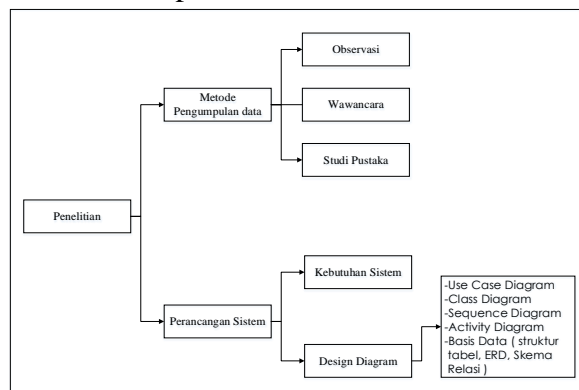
Penelitian

Metode Pengumpulan data

Observasi

Wawancara

Studi Pustaka

Perancangan Sistem

Kebutuhan Sistem

Design Diagram

-Use Case Diagram
-Class Diagram
-Sequence Diagram
-Activity Diagram
-Basis Data ( struktur tabel, ERD, Skema Relasi )